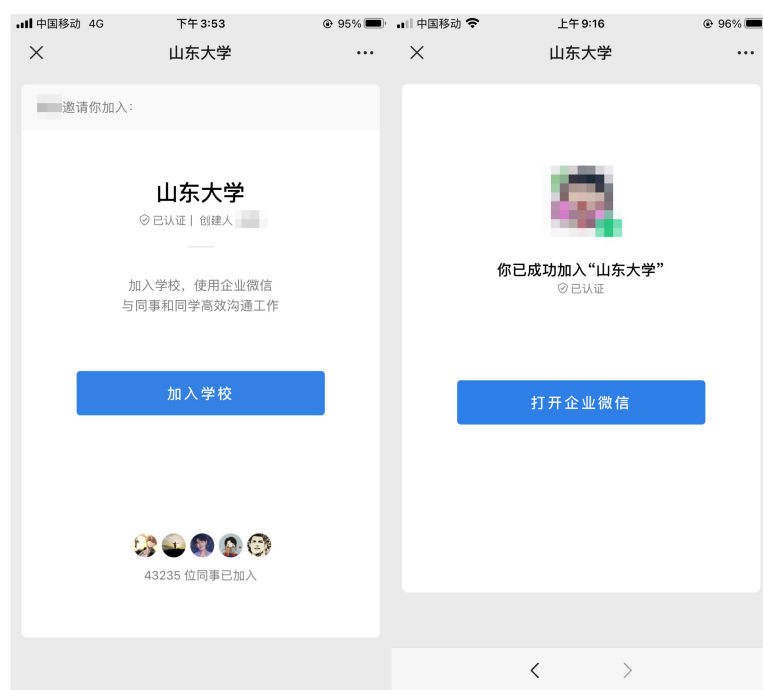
中国移动 4G 下午3:53 95%

山东大学 ···

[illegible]邀请你加入:

山东大学

已认证 | 创建人 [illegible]

加入学校，使用企业微信
与同事和同学高效沟通工作

加入学校

43235 位同事已加入

中国移动 上午9:16 96%

山东大学 ···

你已成功加入“山东大学”

已认证

打开企业微信

< >